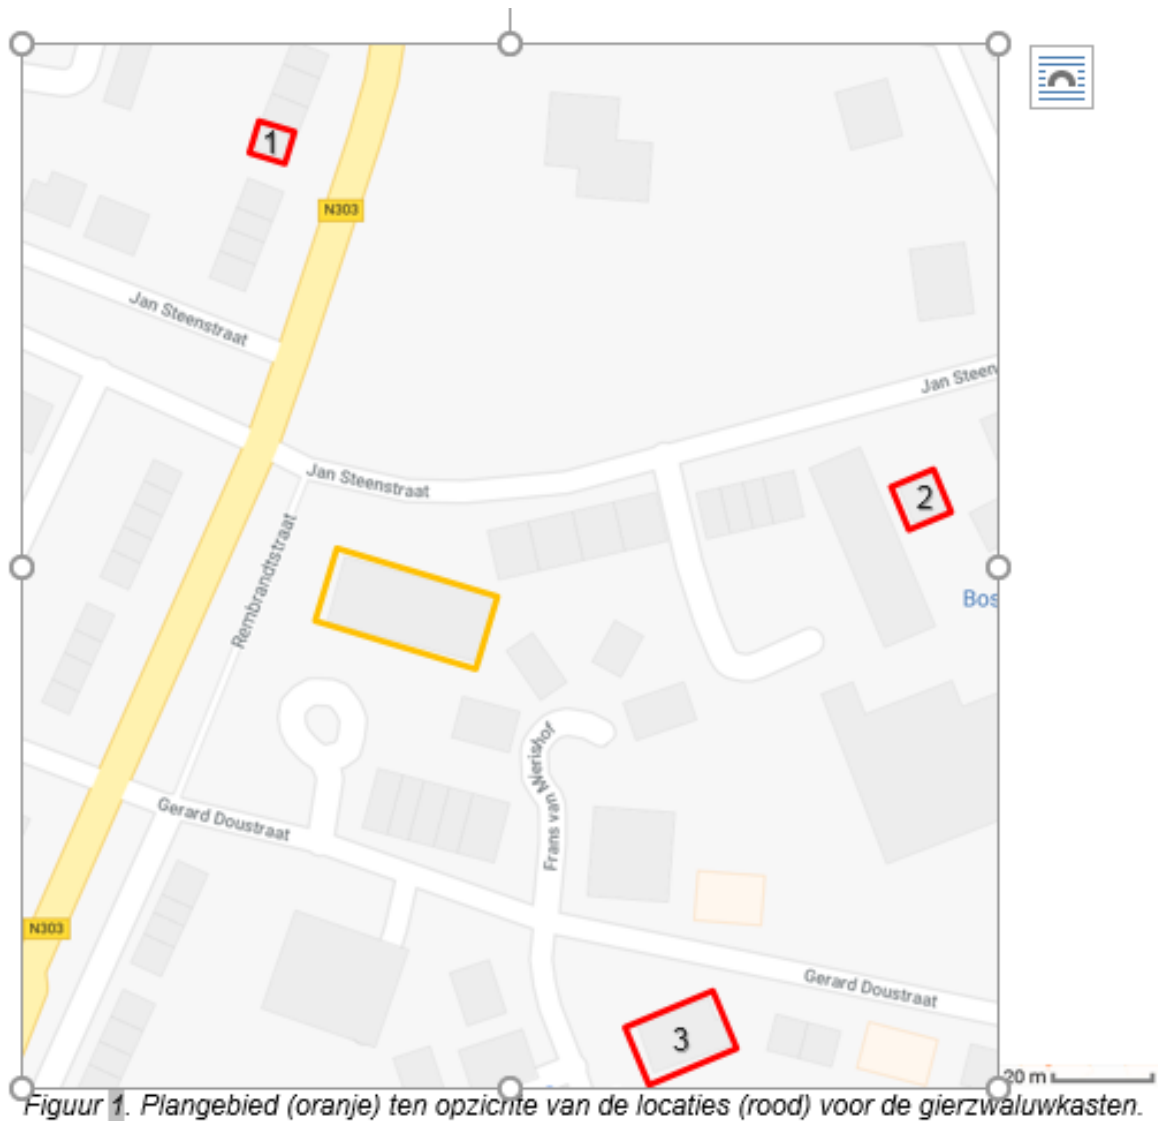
1

N303

Jan Steenstraat

Jan Steen

Jan Steenstraat

2

Rembrandtstraat

Bos

Frans van Mierishof

Gerard Doustraat

N303

Gerard Doustraat

3

20 m

Figuur 1. Plangebied (oranje) ten opzichte van de locaties (rood) voor de gierzwaluwkasten.